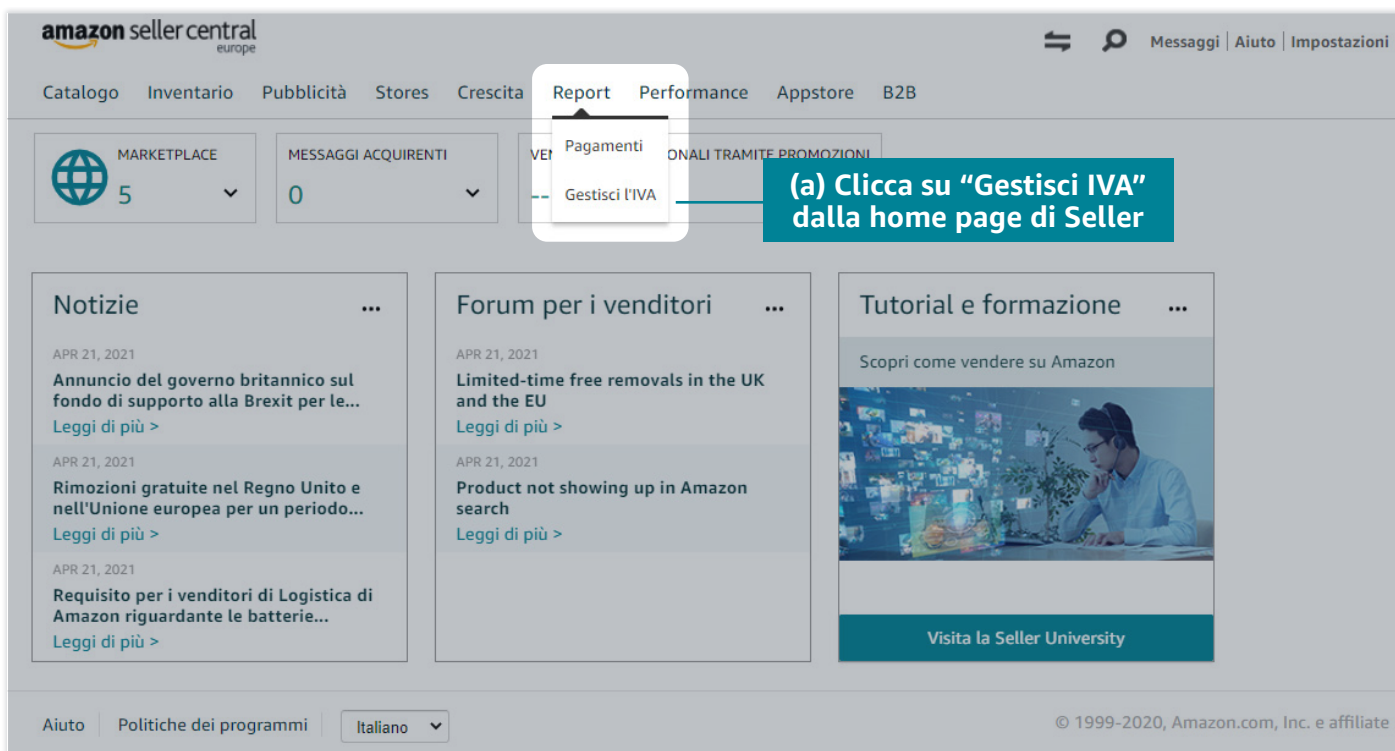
amazon seller central
europe

Messaggi | Aiuto | Impostazioni

Catalogo Inventario Pubblicità Stores Crescita Report Performance Appstore B2B

Pagamenti
Gestisci l'IVA

MARKETPLACE
5

MESSAGGI ACQUIRENTI
0

VEN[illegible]ONALI TRAMITE PROMOZIONI
--

(a) Clicca su “Gestisci IVA” dalla home page di Seller

Notizie ...

APR 21, 2021
Annuncio del governo britannico sul fondo di supporto alla Brexit per le...
Leggi di più >

APR 21, 2021
Rimozioni gratuite nel Regno Unito e nell'Unione europea per un periodo...
Leggi di più >

APR 21, 2021
Requisito per i venditori di Logistica di Amazon riguardante le batterie...
Leggi di più >

Forum per i venditori ...

APR 21, 2021
Limited-time free removals in the UK and the EU
Leggi di più >

APR 21, 2021
Product not showing up in Amazon search
Leggi di più >

Tutorial e formazione ...

Scopri come vendere su Amazon

Visita la Seller University

Aiuto Politiche dei programmi Italiano

© 1999-2020, Amazon.com, Inc. e affiliate